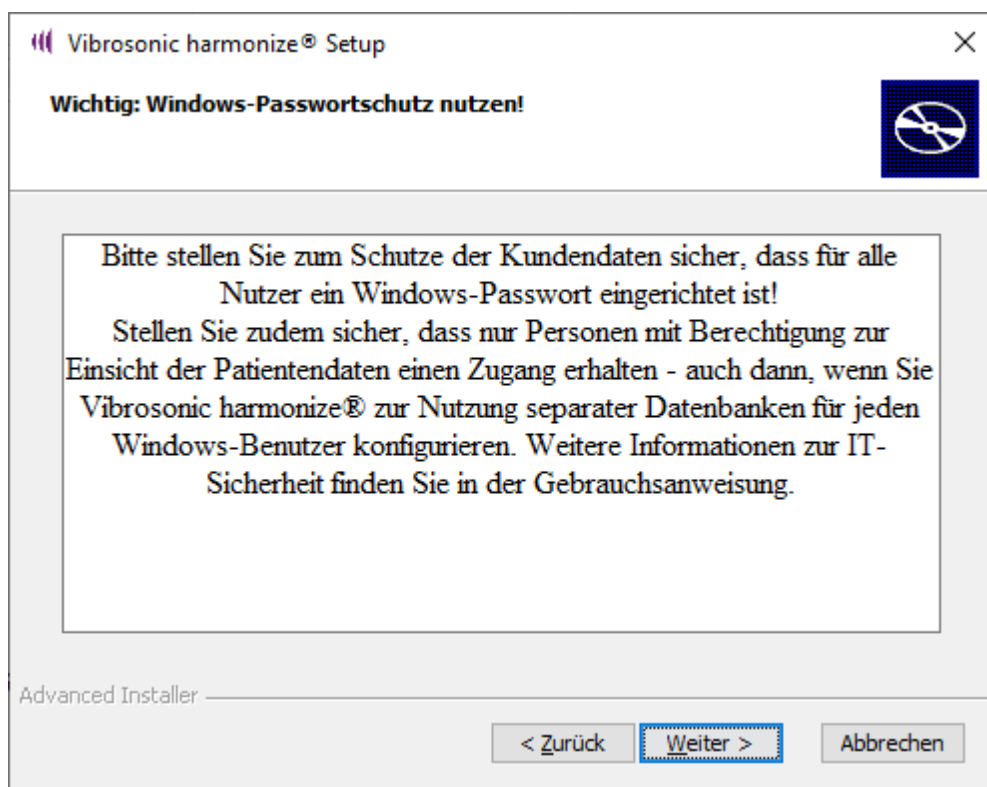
Vibrosonic harmonize® Setup

×

Wichtig: Windows-Passwortschutz nutzen!

Bitte stellen Sie zum Schutze der Kundendaten sicher, dass für alle Nutzer ein Windows-Passwort eingerichtet ist!
Stellen Sie zudem sicher, dass nur Personen mit Berechtigung zur Einsicht der Patientendaten einen Zugang erhalten - auch dann, wenn Sie Vibrosonic harmonize® zur Nutzung separater Datenbanken für jeden Windows-Benutzer konfigurieren. Weitere Informationen zur IT-Sicherheit finden Sie in der Gebrauchsanweisung.

Advanced Installer

< Zurück

Weiter >

Abbrechen